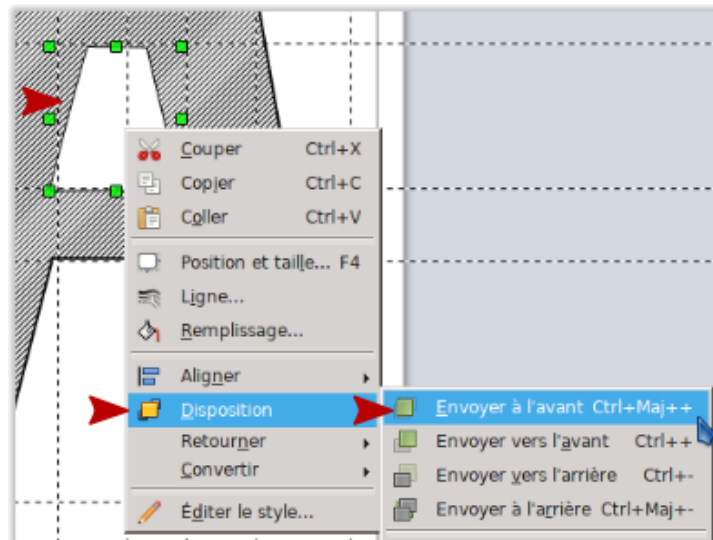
Couper Ctrl+X
Copier Ctrl+C
Coller Ctrl+V
Position et taille... F4
Ligne...
Remplissage...
Aligner
Disposition
Retourner
Convertir
Éditer le style...
Envoyer à l'avant Ctrl+Maj++
Envoyer vers l'avant Ctrl++
Envoyer vers l'arrière Ctrl+-
Envoyer à l'arrière Ctrl+Maj+-